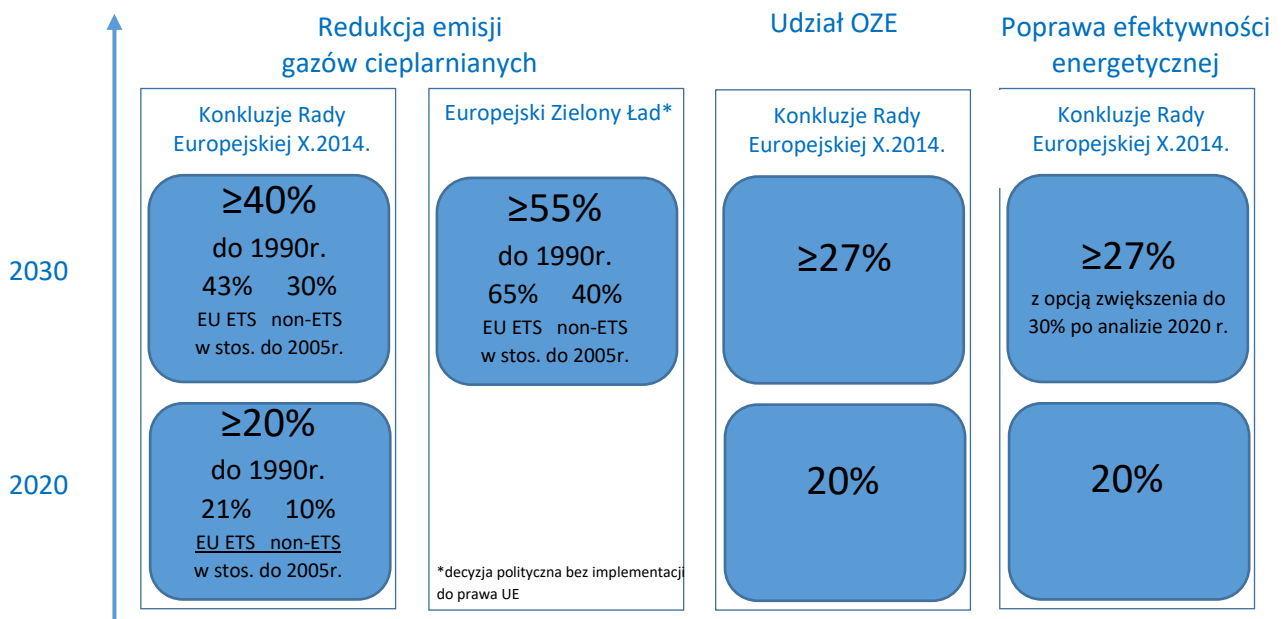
Redukcja emisji gazów cieplarnianych

Udział OZE

Poprawa efektywności energetycznej

2030

2020

Konkluzje Rady Europejskiej X.2014.

≥40%
do 1990r.
43% 30%
EU ETS non-ETS
w stos. do 2005r.

≥20%
do 1990r.
21% 10%
EU ETS non-ETS
w stos. do 2005r.

Europejski Zielony Ład*

≥55%
do 1990r.
65% 40%
EU ETS non-ETS
w stos. do 2005r.

*decyzja polityczna bez implementacji do prawa UE

Konkluzje Rady Europejskiej X.2014.

≥27%

20%

Konkluzje Rady Europejskiej X.2014.

≥27%
z opcją zwiększenia do 30% po analizie 2020 r.

20%